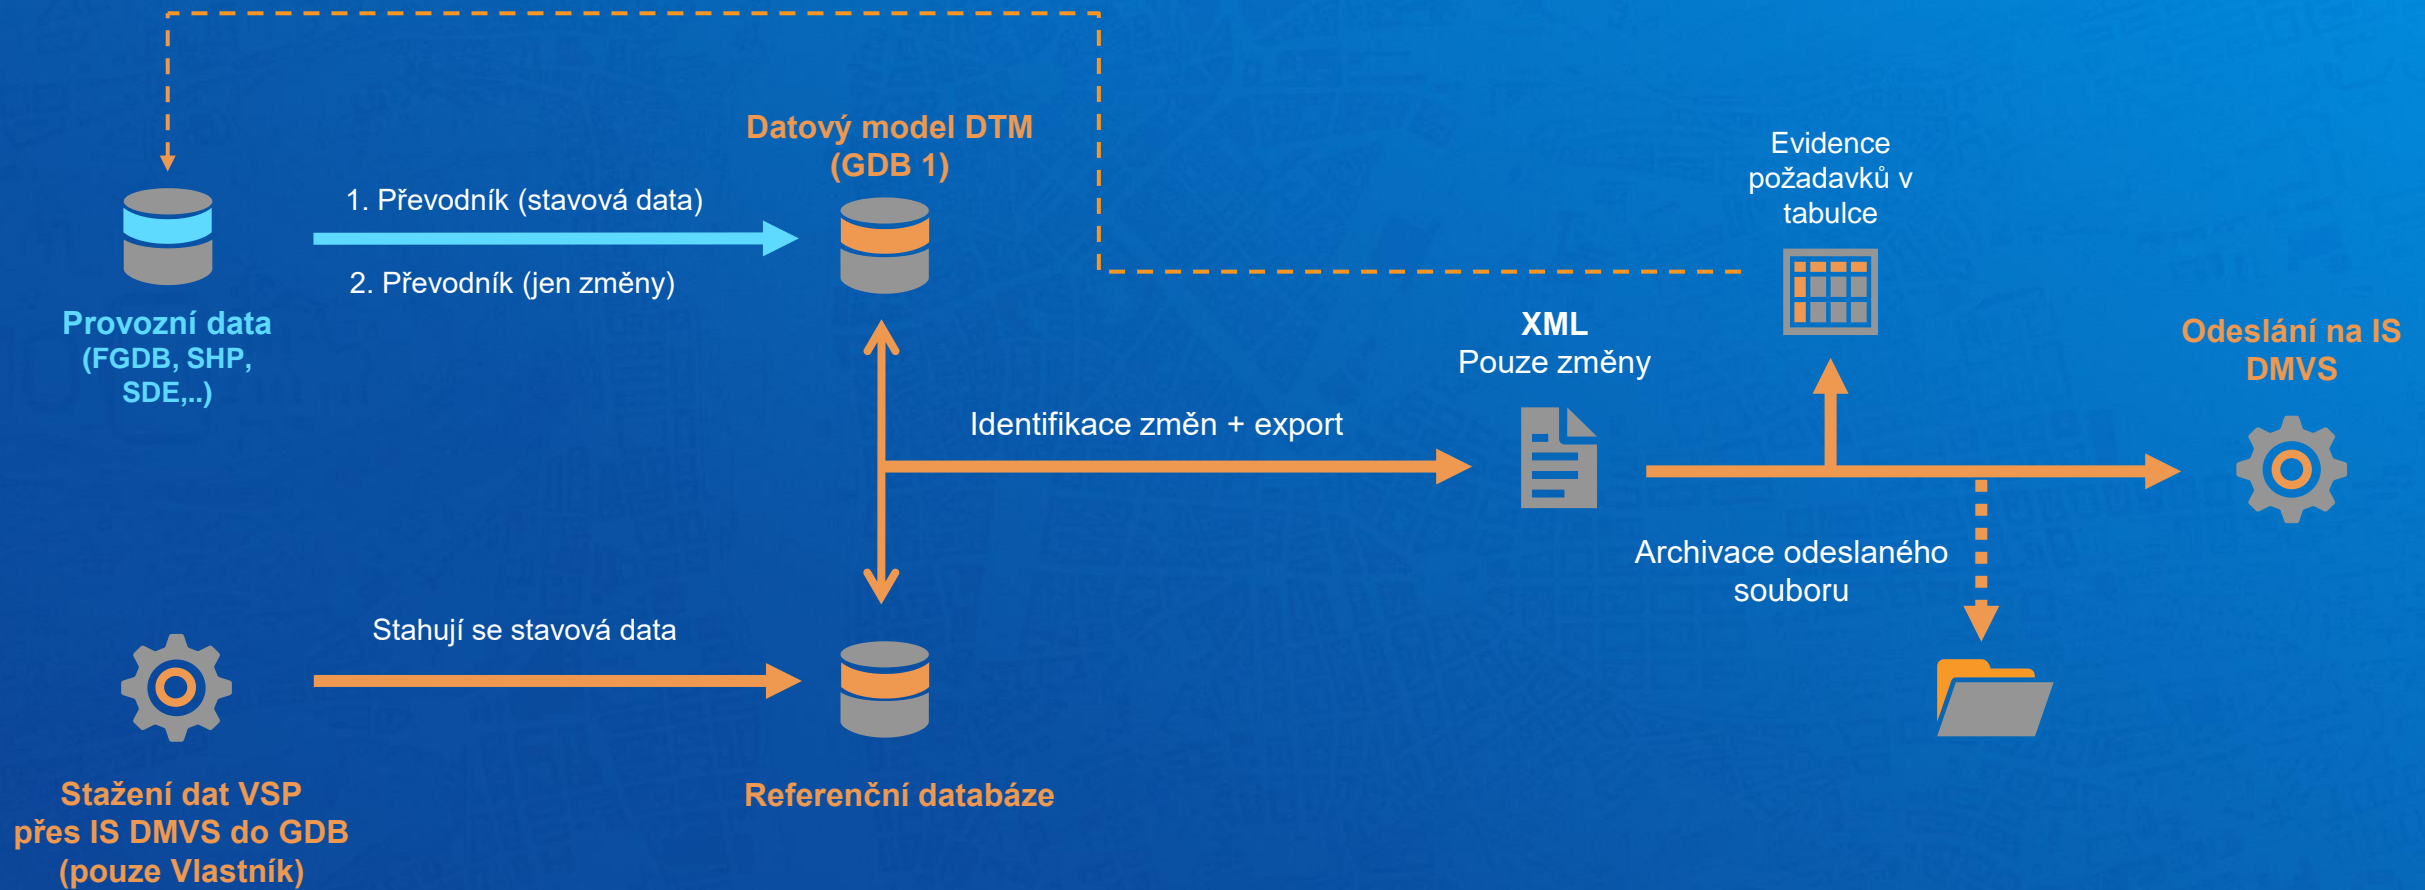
Datový model DTM (GDB 1)

1. Převodník (stavová data)

2. Převodník (jen změny)

Provozní data (FGDB, SHP, SDE,..)

Evidence požadavků v tabulce

XML
Pouze změny

Odeslání na IS DMVS

Identifikace změn + export

Archivace odeslaného souboru

Stahují se stavová data

Stažení dat VSP přes IS DMVS do GDB (pouze Vlastník)

Referenční databáze